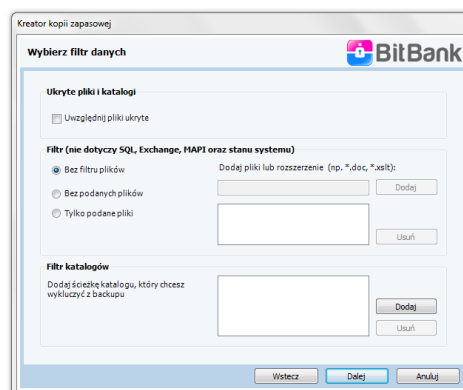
Kreator kopii zapasowej

Wybierz filtr danych

BitBank

Ukryte pliki i katalogi

Uwzględnij pliki ukryte

Filtr (nie dotyczy SQL, Exchange, MAPI oraz stanu systemu)

Bez filtru plików

Bez podanych plików

Tylko podane pliki

Dodaj pliki lub rozszerzenie (np. *.doc, *.xslt):

Dodaj

Usuń

Filtr katalogów

Dodaj ścieżkę katalogu, który chcesz wykluczyć z backupu

Dodaj

Usuń

Wstecz

Dalej

Anuluj